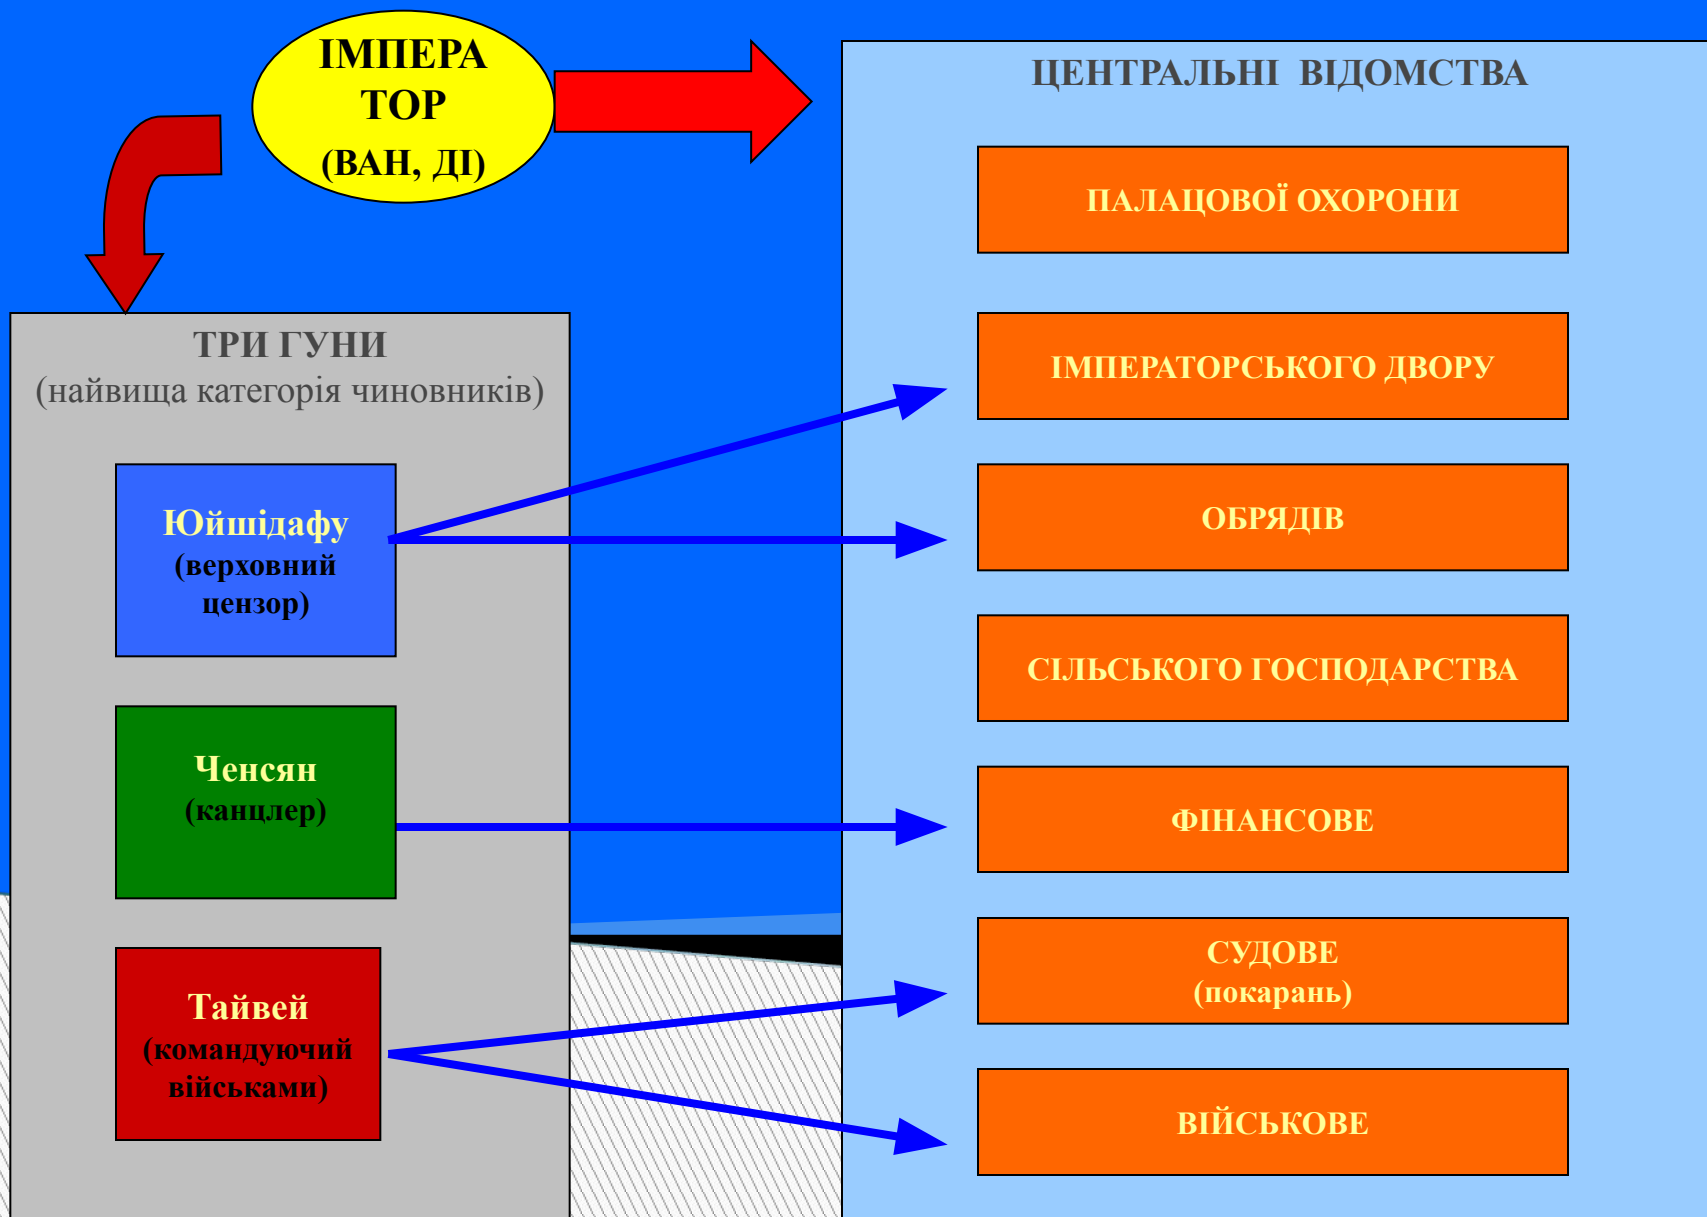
ІМПЕРАТОР
(ВАН, ДІ)

ТРИ ГУНИ
(найвища категорія чиновників)

Юйшідафу
(верховний цензор)

Ченсян
(канцлер)

Тайвей
(командуючий військами)

ЦЕНТРАЛЬНІ ВІДОМСТВА

ПАЛАЦОВОЇ ОХОРОНИ

ІМПЕРАТОРСЬКОГО ДВОРУ

ОБРЯДІВ

СІЛЬСЬКОГО ГОСПОДАРСТВА

ФІНАНСОВЕ

СУДОВЕ
(покарань)

ВІЙСЬКОВЕ